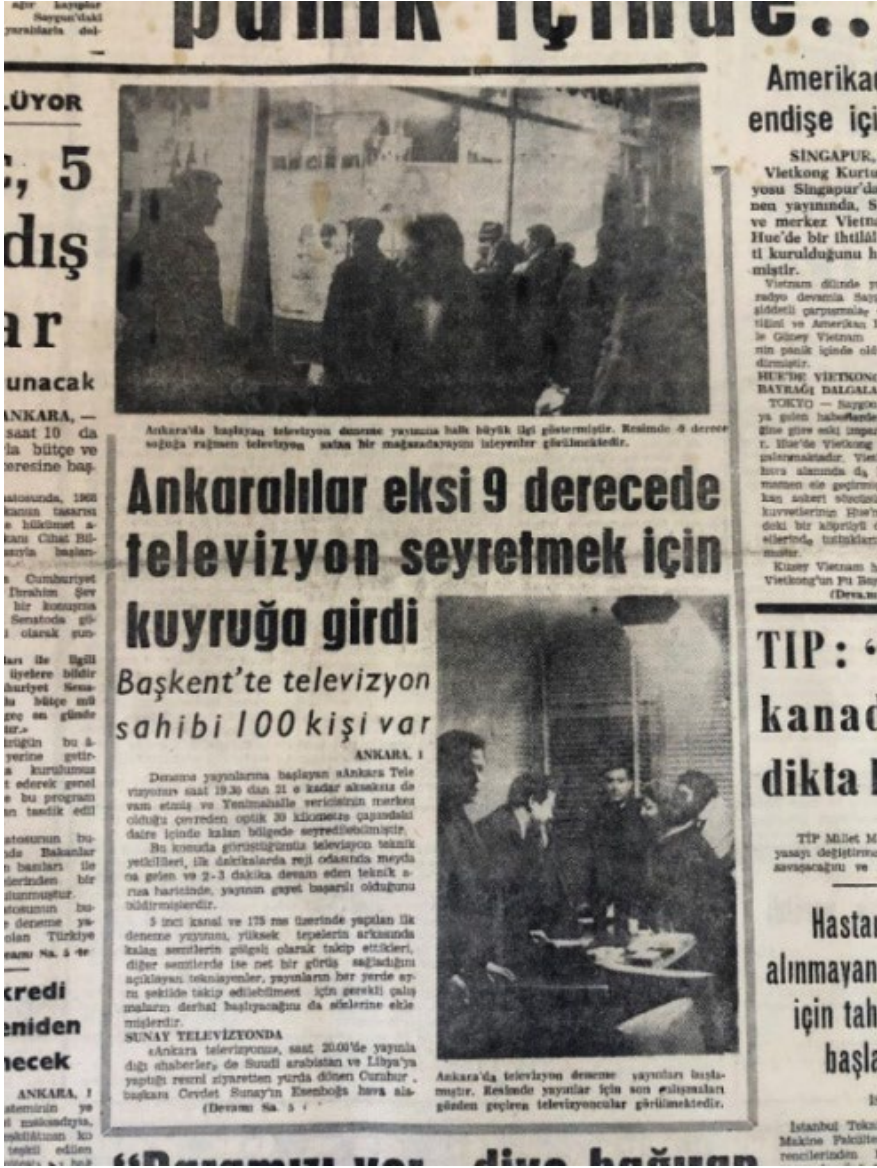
ağır kayıplar Saygon'daki yaralılarla dol-

panik içinde..

LÜYOR

ç, 5

dış

ar

unacak

ANKARA, — saat 10 da la bütçe ve ceresine baş.

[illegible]

Anakara'da başlayan televizyon deneme yayınına halk büyük ilgi göstermiştir. Resimde -9 derece soğuğa rağmen televizyon satan bir mağazada yayını izleyenler görülmektedir.

Ankaralılar eksi 9 derecede televizyon seyretmek için kuyruğa girdi

Başkent'te televizyon sahibi 100 kişi var

ANKARA, 1

Deneme yayınlarına başlayan «Ankara Televizyonu» saat 19.30 dan 21 e kadar aksaksız de vam etmiş ve Yenimahalle vericisinin merkez olduğu çevreden optik 30 kilometre çapındaki daire içinde kalan bölgede seyredilebilmiştir.

Bu konuda görüştüğümüz televizyon teknik yetkilileri, ilk dakikalarda reji odasında meydana gelen ve 2 - 3 dakika devam eden teknik arıza haricinde, yayının gayet başarılı olduğunu bildirmişlerdir.

5 inci kanal ve 175 ms üzerinde yapılan ilk deneme yayınını, yüksek tepelerin arkasında kalan semtlerin gölgeli olarak takip ettikleri, diğer semtlerde ise net bir görüş sağladığını açıklayan teknisyenler, yayınların her yerde aynı şekilde takip edilebilmesi için gerekli çalışmalara derhal başlıyacağını da sözlerine eklemişlerdir.

SUNAY TELEVİZYONDA

«Ankara televizyonu», saat 20.00'de yayınla dış haberler», de Suudi arabistan ve Libya'ya yaptığı resmî ziyaretten yurda dönen Cumhur başkanı Cevdet Sunay'ın Esenboğa hava ala-

(Devamı Sa. 5)

Ankara'da televizyon deneme yayınları başlamıştır. Resimde yayınlar için son çalışmaları gözden geçiren televizyoncular görülmektedir.

Amerikan endişe içi

SİNGAPUR, Vietkong Kurtu yosu Singapur'da nen yayınında, S ve merkez Vietna Hue'de bir ihtilâl ti kurulduğunu h miştir.

Vietnam dilinde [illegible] radyo devamla Sayg şiddetli çarpışmalar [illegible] tiğini ve Amerikan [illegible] le Güney Vietnam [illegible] nin panik içinde old dirmiştir.

HUE'DE VİETKONG BAYRAĞI DALGALA

TOKYO — Saygon ya gelen haberlerde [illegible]

Kuzey Vietnam h Vietkong'un Pi Bey

(Deva.m

TIP: "

kanad

dikta

TİP Millet M yasayı değiştirme savaşacağını ve

Hastan alınmayan için tah başla

İstanbul Teks Makine Fakülte rencilerinden

kredi

eniden

necek

ANKARA, 1

"Paramızı yer... diye bağıran